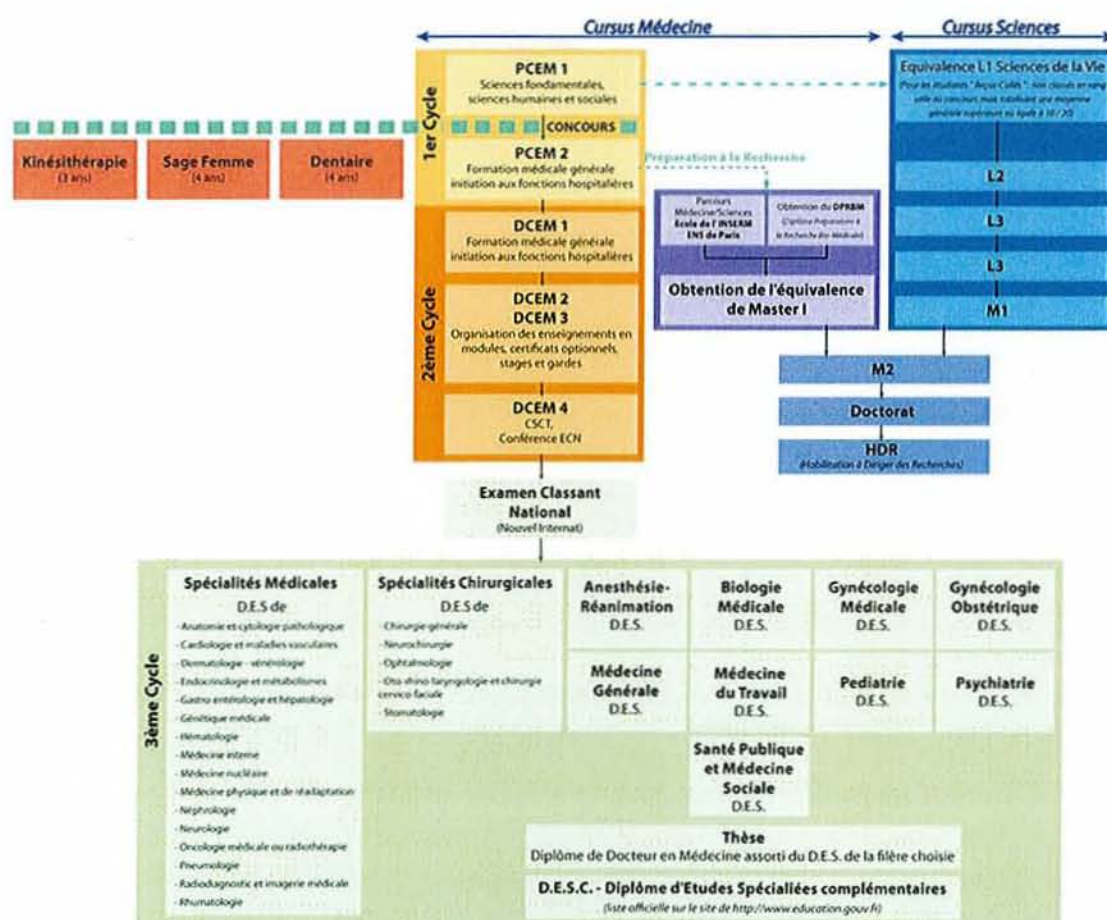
Cursus Médecine

Cursus Sciences

1er Cycle

PCEM 1
Sciences fondamentales, sciences humaines et sociales

CONCOURS

Kinésithérapie
(3 ans)

Sage Femme
(4 ans)

Dentaire
(4 ans)

PCEM 2
Formation médicale générale initiation aux fonctions hospitalières

Equivalence L1 Sciences de la Vie
Pour les étudiants "Reçus Collés" : non classés en rang utile au concours mais totalisant une moyenne générale supérieure ou égale à 10/20

L2

L3

L3

M1

Préparation à la Recherche

Parcours Médecine/Sciences Ecole de l'INSERM ENS de Paris

Obtention du DPRBM (Diplôme Préparatoire à la Recherche Bio-Médicale)

Obtention de l'équivalence de Master I

2ème Cycle

DCEM 1
Formation médicale générale initiation aux fonctions hospitalières

DCEM 2
DCEM 3
Organisation des enseignements en modules, certificats optionnels, stages et gardes

DCEM 4
CSCT,
Conférence ECN

M2

Doctorat

HDR
(Habilitation à Diriger des Recherches)

Examen Classant National
(Nouvel Internat)

3ème Cycle

Spécialités Médicales
D.E.S de
- Anatomie et cytologie pathologique
- Cardiologie et maladies vasculaires
- Dermatologie - vénérologie
- Endocrinologie et métabolismes
- Gastro-entérologie et hépatologie
- Génétique médicale
- Hématologie
- Médecine interne
- Médecine nucléaire
- Médecine physique et de réadaptation
- Néphrologie
- Neurologie
- Oncologie médicale ou radiothérapie
- Pneumologie
- Radiodiagnostic et imagerie médicale
- Rhumatologie

Spécialités Chirurgicales
D.E.S de
- Chirurgie générale
- Neurochirurgie
- Ophtalmologie
- Oto-rhino-laryngologie et chirurgie cervico-faciale
- Stomatologie

Anesthésie-Réanimation
D.E.S.

Biologie Médicale
D.E.S.

Gynécologie Médicale
D.E.S.

Gynécologie Obstétrique
D.E.S.

Médecine Générale
D.E.S.

Médecine du Travail
D.E.S.

Pediatrie
D.E.S.

Psychiatrie
D.E.S.

Santé Publique et Médecine Sociale
D.E.S.

Thèse
Diplôme de Docteur en Médecine assorti du D.E.S. de la filière choisie

D.E.S.C. - Diplôme d'Etudes Spécialiées complémentaires
(liste officielle sur le site de http://www.education.gouv.fr)